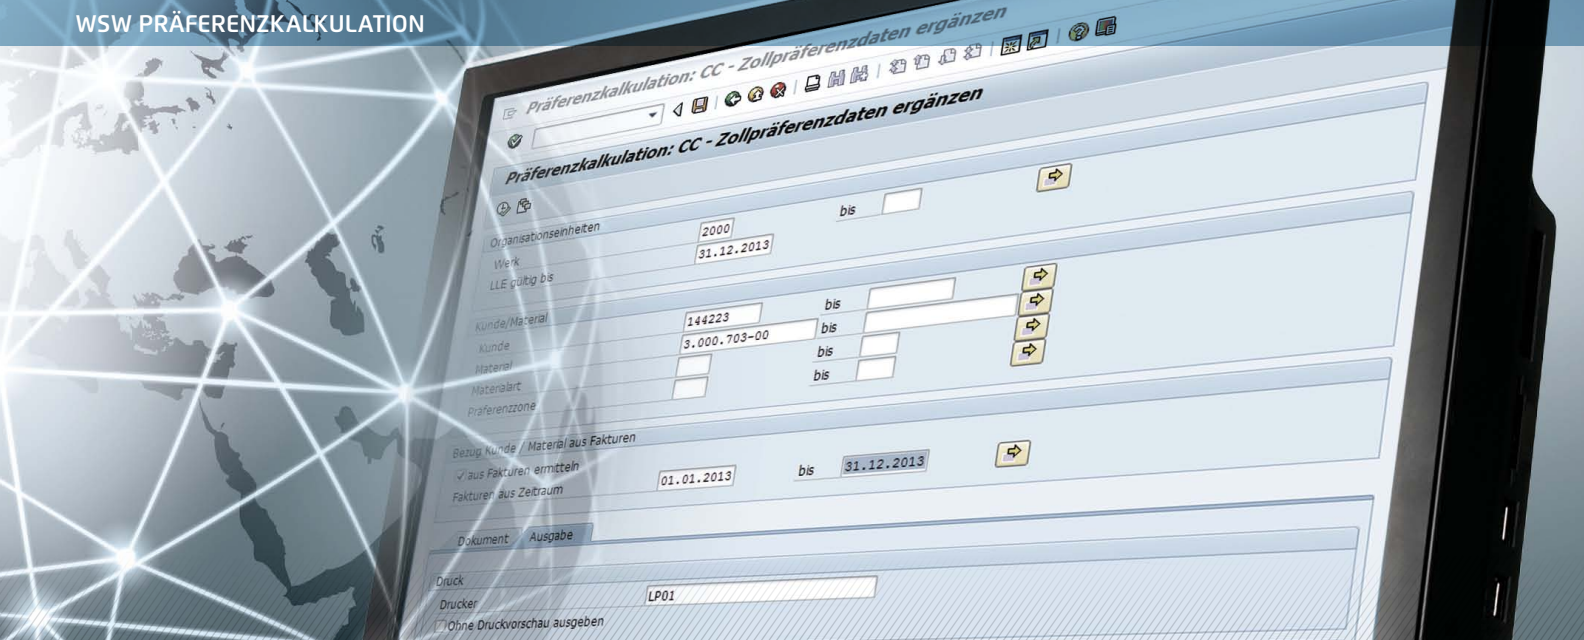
WSW PRÄFERENZKALKULATION

Präferenzkalkulation: CC - Zollpräferenzdaten ergänzen

Präferenzkalkulation: CC - Zollpräferenzdaten ergänzen

Organisationseinheiten
Werk 2000 bis
LLE gültig bis 31.12.2013

Kunde/Material
Kunde 144223 bis
Material 3.000.703-00 bis
Materialart bis
Präferenzzone bis

Bezug Kunde / Material aus Fakturen
aus Fakturen ermitteln
Fakturen aus Zeitraum 01.01.2013 bis 31.12.2013

Dokument Ausgabe

Druck
Drucker LP01
Ohne Druckvorschau ausgeben